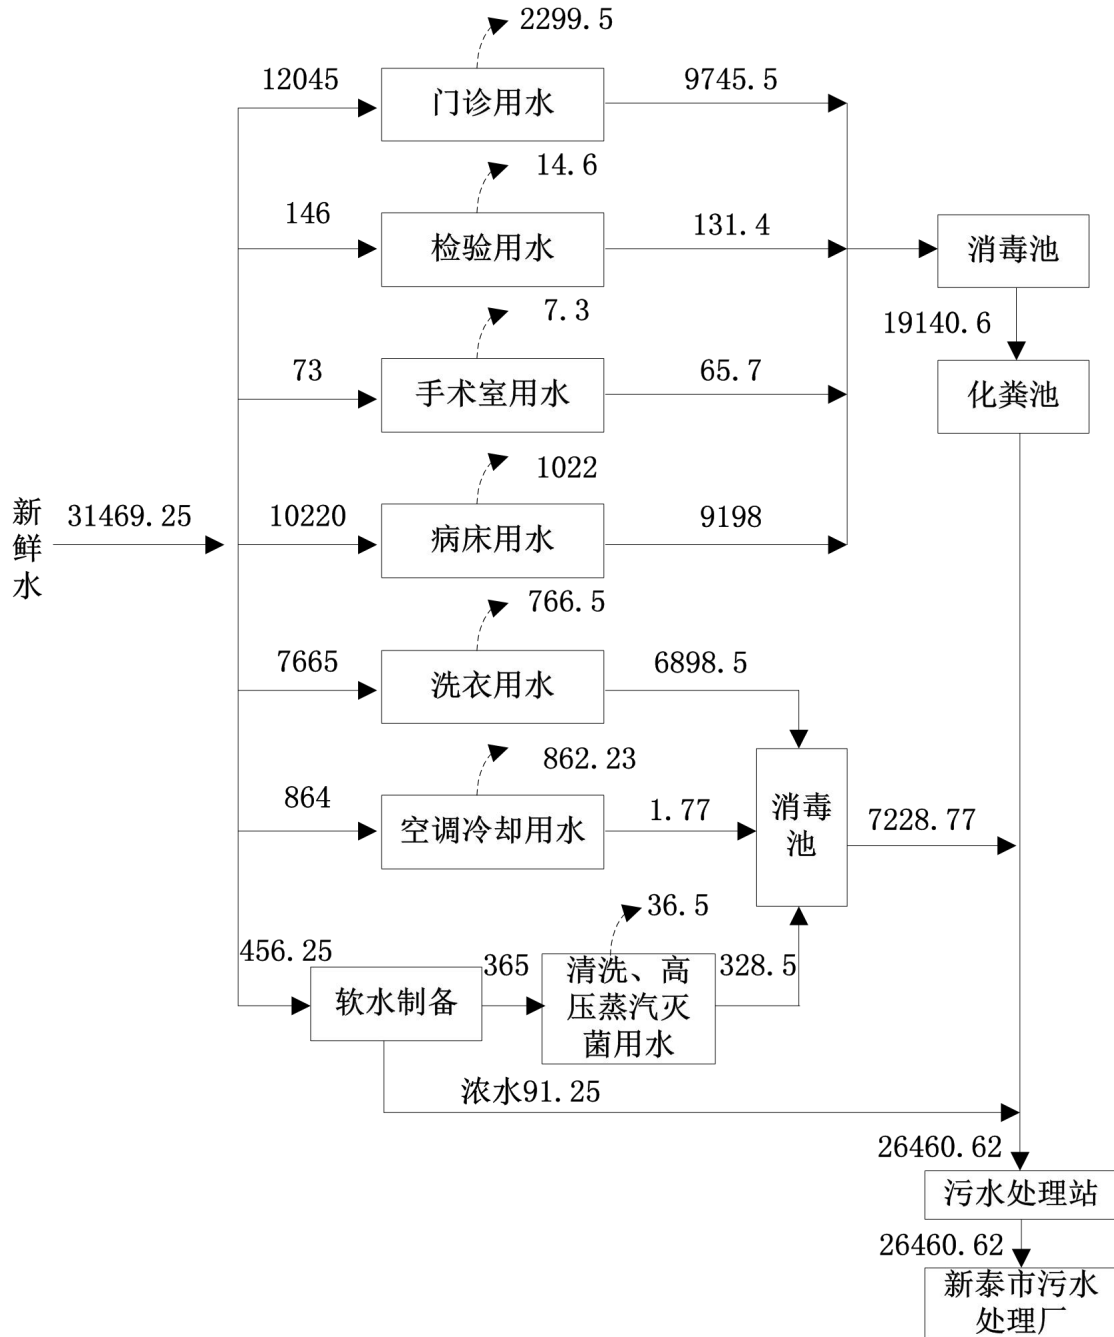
2299.5
12045
门诊用水
9745.5
14.6
146
检验用水
131.4
消毒池
7.3
19140.6
73
手术室用水
65.7
化粪池
1022
新鲜水
31469.25
10220
病床用水
9198
766.5
7665
洗衣用水
6898.5
862.23
864
空调冷却用水
1.77
消毒池
7228.77
36.5
456.25
365
清洗、高压蒸汽灭菌用水
328.5
软水制备
浓水91.25
26460.62
污水处理站
26460.62
新泰市污水处理厂